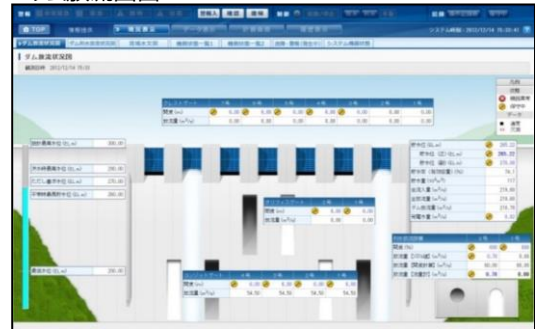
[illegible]

TOP

ダム放流状況図

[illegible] 2012/12/14 15:31

システム時刻：2012/12/14 15:31:41

| | | | | |
|---|---|---|---|---|
| 開度 (m) | 0.00 | 0.00 | 0.00 | 0.00 |
| 放流量 (m³/s) | 0.00 | 0.00 | 0.00 | 0.00 |

| | | |
|---|---|---|
| 開度 (m) | 0.00 | 0.00 |
| 放流量 (m³/s) | 0.00 | 0.00 |

| | | | |
|---|---|---|---|
| 開度 (m) | 54.50 | 54.50 | 54.50 |
| 放流量 (m³/s) | 54.50 | 54.50 | 54.50 |

| | |
|---|---|
| 設計最高水位 (EL.m) | 200.00 |
| 洪水時最高水位 (EL.m) | 190.00 |
| 洪水期制限水位 (EL.m) | 170.00 |
| 平常時最高貯水位 (EL.m) | 150.00 |
| 最低水位 (EL.m) | 100.00 |

| | |
|---|---|
| 貯水位 (EL.m) | 105.22 |
| 貯水位 (左) (EL.m) | 105.22 |
| 貯水位 (右) (EL.m) | 0.00 |
| 貯水率 | 76.7 |
| 流入量 (m³/s) | 278.00 |
| 放流量 (m³/s) | 278.00 |
| 調節量 (m³/s) | 0.00 |

| | | |
|---|---|---|
| 開度 (%) | 100 | 100 |
| 放流量 | 0.00 | 0.00 |
| 放流量 | 0.00 | 0.00 |
| 放流量 | 0.36 | 0.00 |

凡例